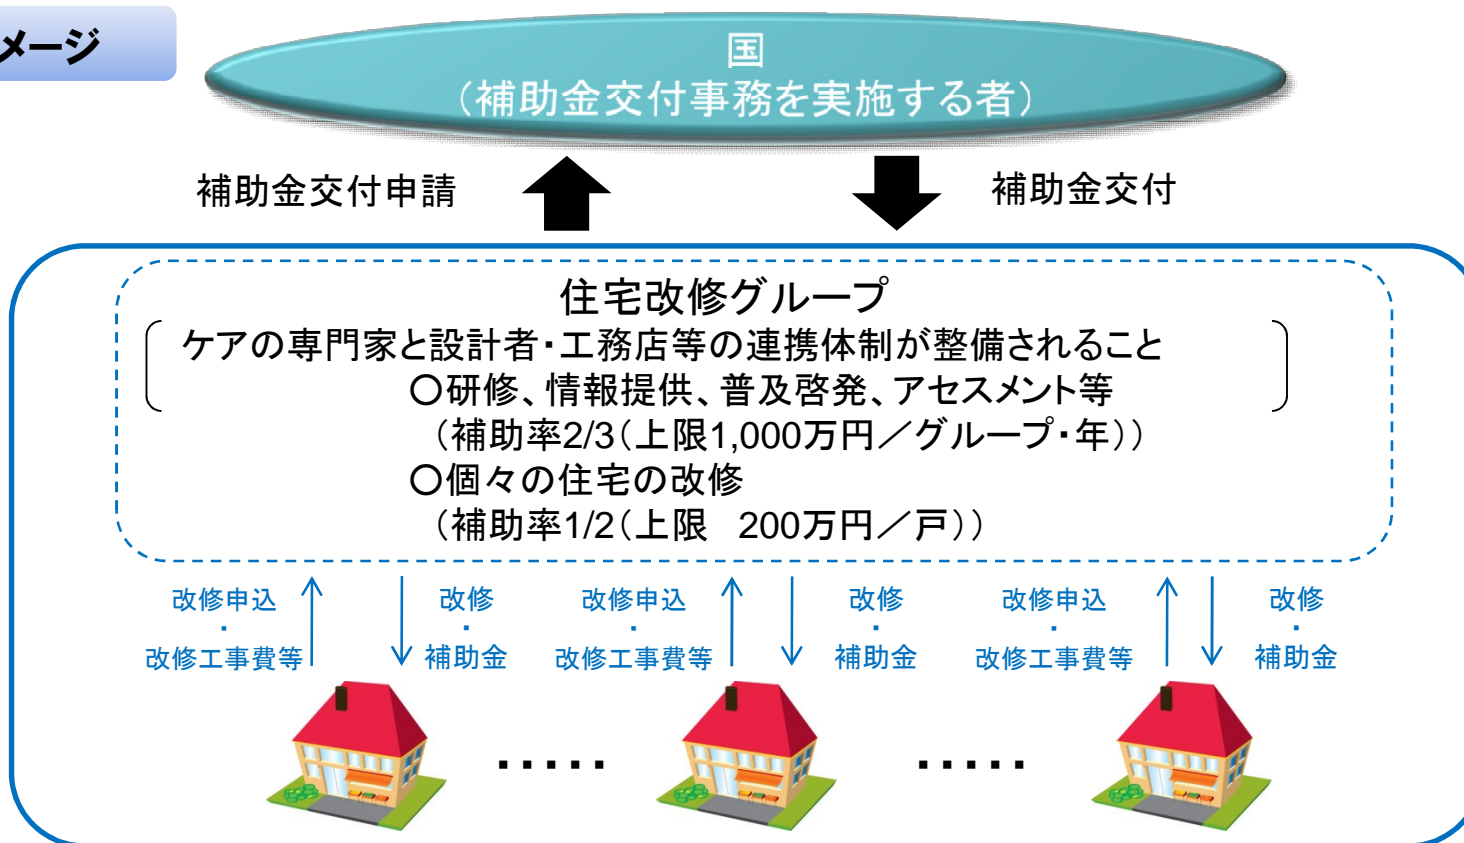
メージ

国
(補助金交付事務を実施する者)

補助金交付申請

補助金交付

住宅改修グループ
(ケアの専門家と設計者・工務店等の連携体制が整備されること)
○研修、情報提供、普及啓発、アセスメント等
(補助率2/3(上限1,000万円／グループ・年))
○個々の住宅の改修
(補助率1/2(上限　200万円／戸))

改修申込・改修工事費等

改修・補助金

改修申込・改修工事費等

改修・補助金

改修申込・改修工事費等

改修・補助金

.....

.....